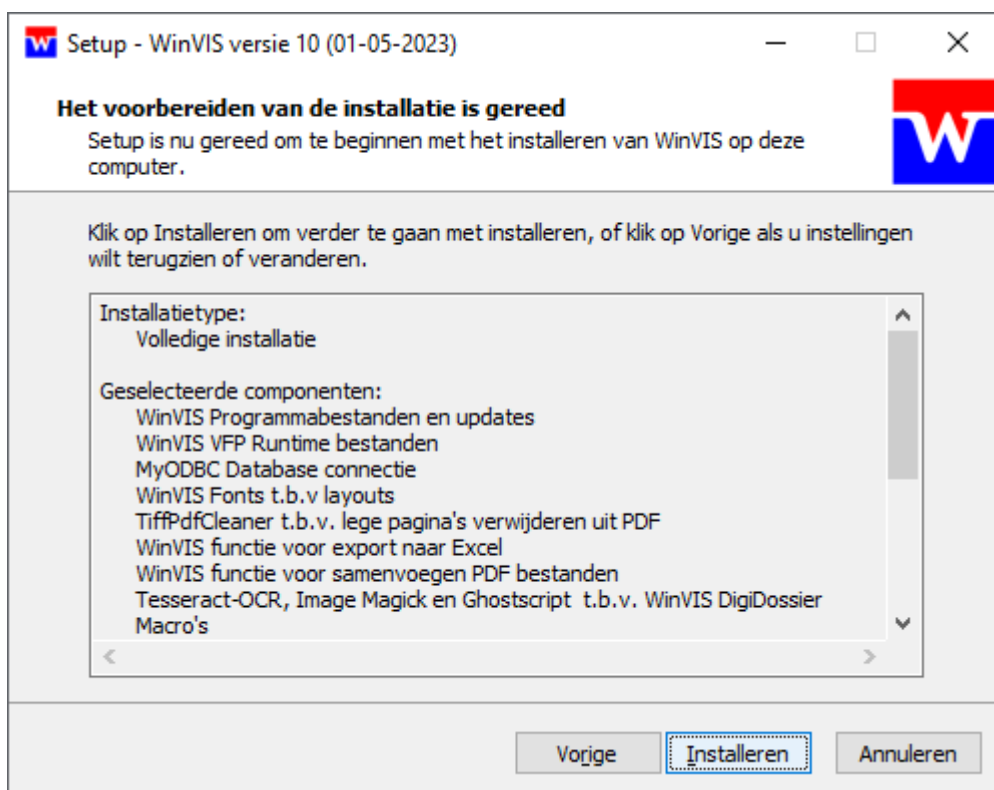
Setup - WinVIS versie 10 (01-05-2023)

Het voorbereiden van de installatie is gereed

Setup is nu gereed om te beginnen met het installeren van WinVIS op deze computer.

Klik op Installeren om verder te gaan met installeren, of klik op Vorige als u instellingen wilt terugzien of veranderen.

Installatietype:
Volledige installatie

Geselecteerde componenten:
WinVIS Programmabestanden en updates
WinVIS VFP Runtime bestanden
MyODBC Database connectie
WinVIS Fonts t.b.v layouts
TiffPdfCleaner t.b.v. lege pagina's verwijderen uit PDF
WinVIS functie voor export naar Excel
WinVIS functie voor samenvoegen PDF bestanden
Tesseract-OCR, Image Magick en Ghostscript t.b.v. WinVIS DigiDossier
Macro's

Vorige
Installeren
Annuleren